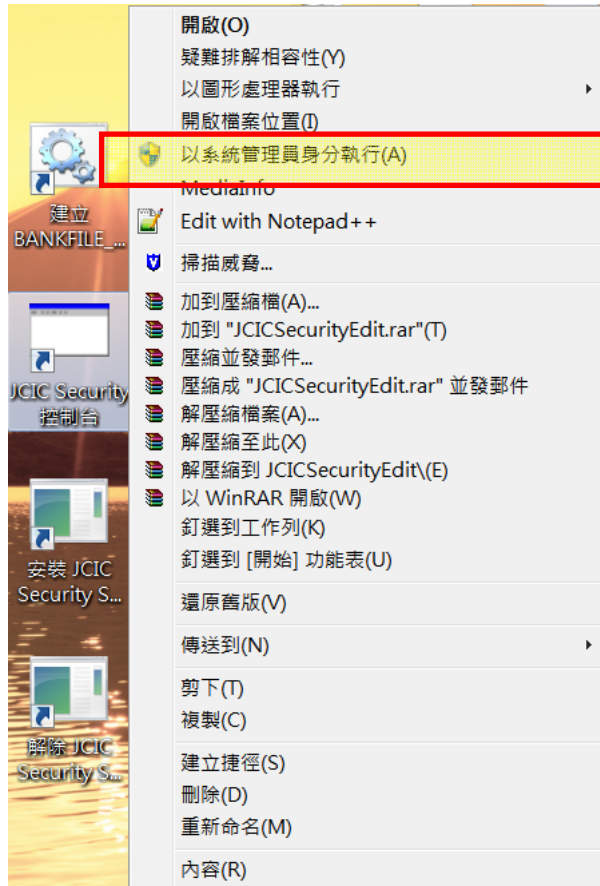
建立 BANKFILE_...

JCIC Security 控制台

安裝 JCIC Security S...

解除 JCIC Security S...

開啟(O)
疑難排解相容性(Y)
以圖形處理器執行
開啟檔案位置(I)
以系統管理員身分執行(A)
MediaInfo
Edit with Notepad++
掃描威脅...
加到壓縮檔(A)...
加到 "JCICSecurityEdit.rar"(T)
壓縮並發郵件...
壓縮成 "JCICSecurityEdit.rar" 並發郵件
解壓縮檔案(A)...
解壓縮至此(X)
解壓縮到 JCICSecurityEdit\(E)
以 WinRAR 開啟(W)
釘選到工作列(K)
釘選到 [開始] 功能表(U)
還原舊版(V)
傳送到(N)
剪下(T)
複製(C)
建立捷徑(S)
刪除(D)
重新命名(M)
內容(R)